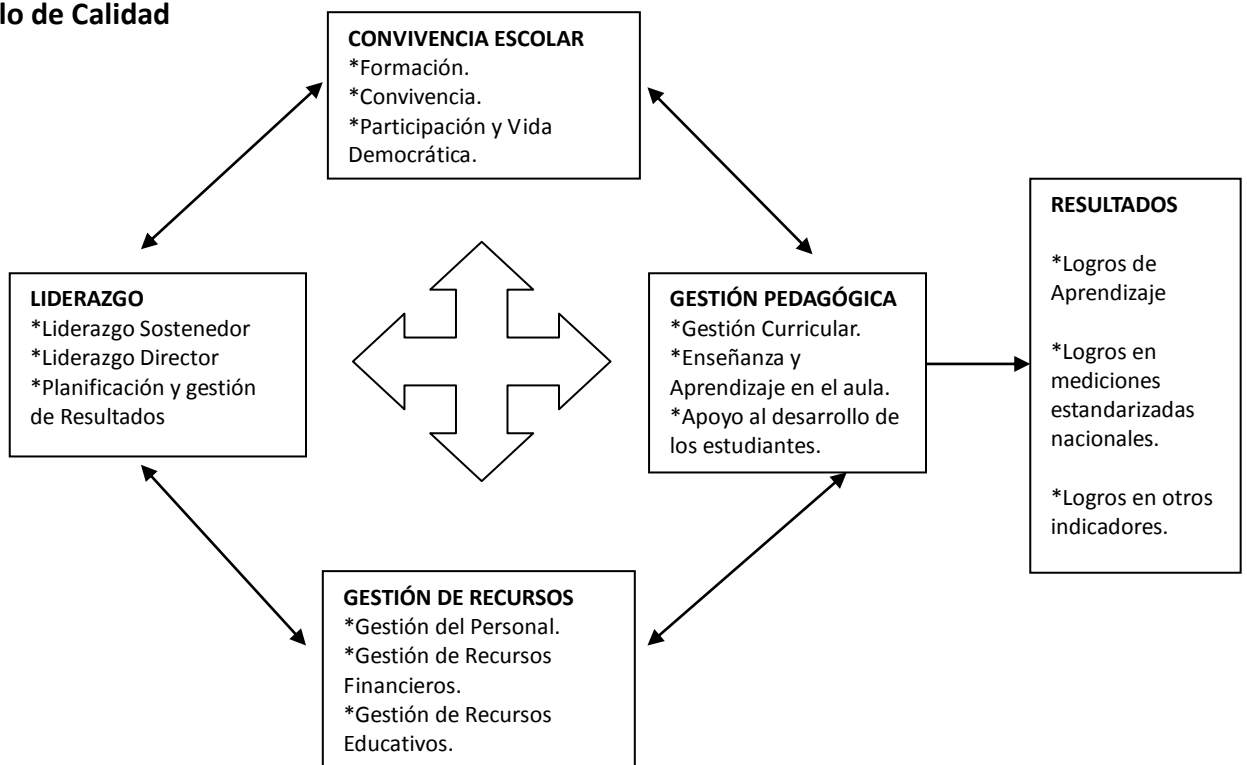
lo de Calidad

CONVIVENCIA ESCOLAR
*Formación.
*Convivencia.
*Participación y Vida Democrática.

LIDERAZGO
*Liderazgo Sostenedor
*Liderazgo Director
*Planificación y gestión de Resultados

GESTIÓN PEDAGÓGICA
*Gestión Curricular.
*Enseñanza y Aprendizaje en el aula.
*Apoyo al desarrollo de los estudiantes.

RESULTADOS

*Logros de Aprendizaje

*Logros en mediciones estandarizadas nacionales.

*Logros en otros indicadores.

GESTIÓN DE RECURSOS
*Gestión del Personal.
*Gestión de Recursos Financieros.
*Gestión de Recursos Educativos.